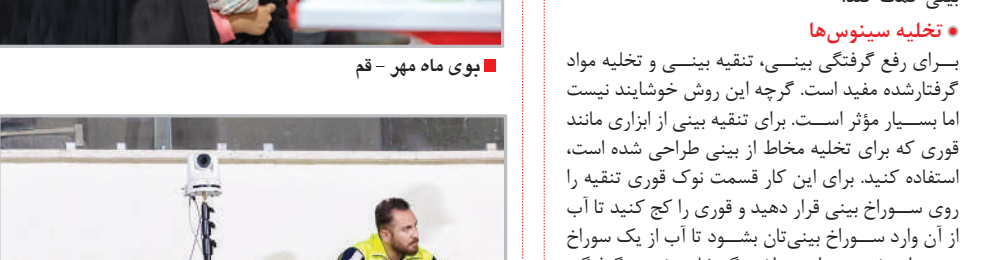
بوی ماه مهر - قم

تخلیه سینوس‌ها

بـــرای رفع گرفتگی بینـــی، تنقیه بینـــی و تخلیه مواد گرفتارشده مفید است. گرچه این روش خوشایند نیست اما بســـیار مؤثر اســـت. برای تنقیه بینی از ابزاری مانند قوری که برای تخلیه مخاط از بینی طراحی شده است، استفاده کنید. برای این کار قسمت نوک قوری تنقیه را روی ســـوراخ بینی قرار دهید و قوری را کج کنید تا آب از آن وارد ســـوراخ بینی‌تان بشـــود تا آب از یک سوراخ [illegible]